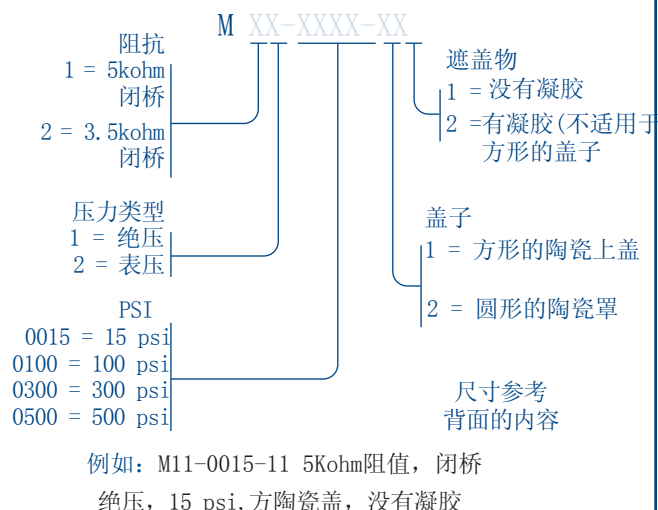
M XX-XXXX-XX

阻抗
1 = 5kohm
闭桥
2 = 3.5kohm
闭桥

压力类型
1 = 绝压
2 = 表压

PSI
0015 = 15 psi
0100 = 100 psi
0300 = 300 psi
0500 = 500 psi

遮盖物
1 =没有凝胶
2 =有凝胶(不适用于方形的盖子

盖子
1 = 方形的陶瓷上盖
2 = 圆形的陶瓷罩

尺寸参考
背面的内容

例如：M11-0015-11 5Kohm阻值，闭桥

绝压，15 psi,方陶瓷盖，没有凝胶